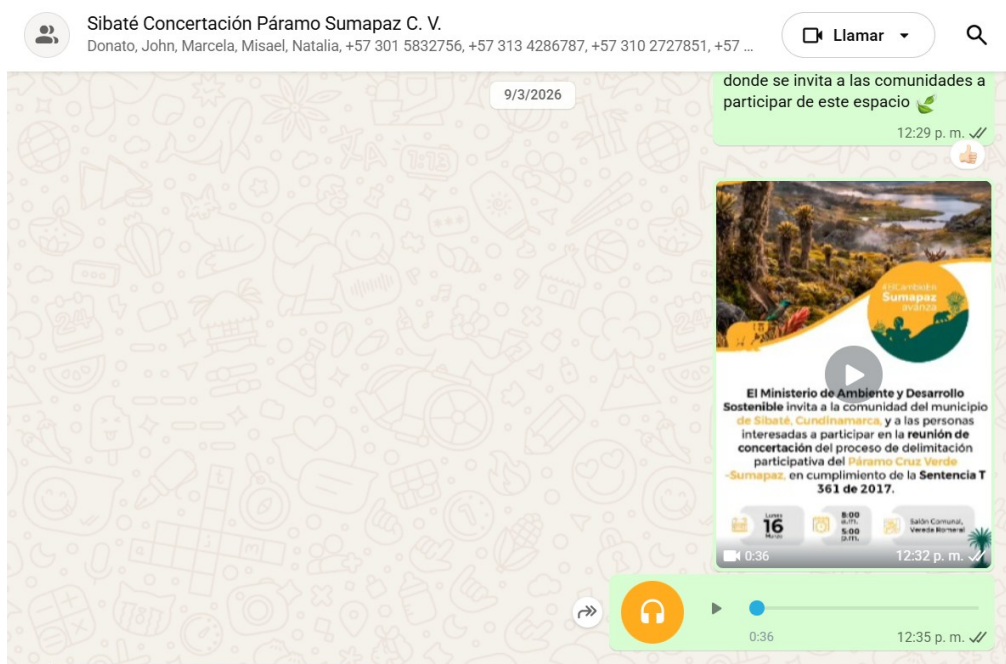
Sibaté Concertación Páramo Sumapaz C. V.
Donato, John, Marcela, Misael, Natalia, +57 301 5832756, +57 313 4286787, +57 310 2727851, +57 ...

Llamar

9/3/2026

donde se invita a las comunidades a participar de este espacio 🌿

12:29 p. m.

#ElCambioEn Sumapaz avanza

El Ministerio de Ambiente y Desarrollo Sostenible invita a la comunidad del municipio de Sibaté, Cundinamarca, y a las personas interesadas a participar en la reunión de concertación del proceso de delimitación participativa del Páramo Cruz Verde -Sumapaz, en cumplimiento de la Sentencia T 361 de 2017.

Lunes 16 Marzo

8:00 a.m. 5:00 p.m.

Salón Comunal, Vereda Romeral

0:36

12:32 p. m.

0:36

12:35 p. m.